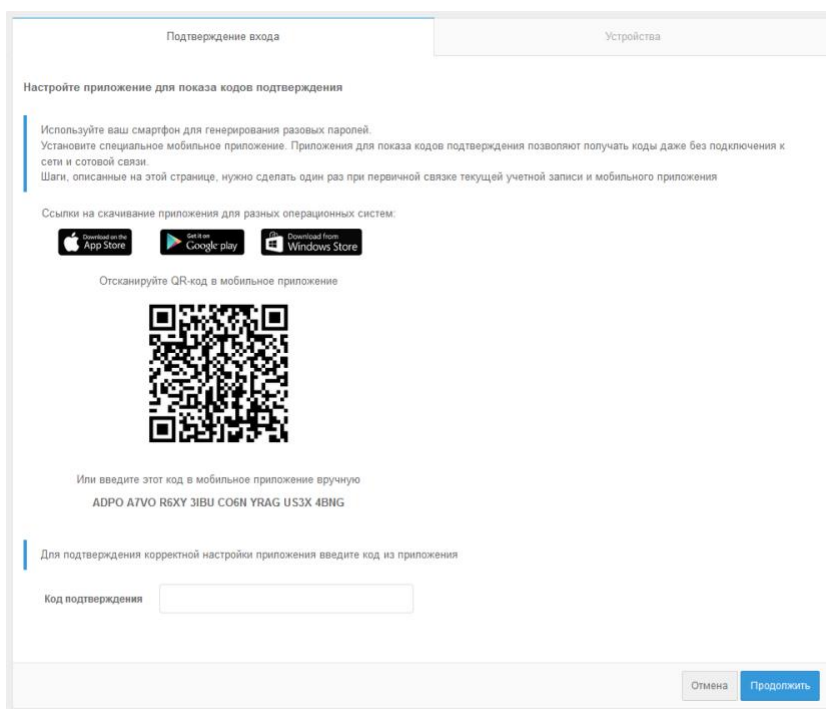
Подтверждение входа

Устройства

Настройте приложение для показа кодов подтверждения

Используйте ваш смартфон для генерирования разовых паролей.
Установите специальное мобильное приложение. Приложения для показа кодов подтверждения позволяют получать коды даже без подключения к сети и сотовой связи.
Шаги, описанные на этой странице, нужно сделать один раз при первичной связке текущей учетной записи и мобильного приложения

Ссылки на скачивание приложения для разных операционных систем:

Download on the App Store

Get it on Google play

Download from Windows Store

Отсканируйте QR-код в мобильное приложение

Или введите этот код в мобильное приложение вручную

ADPO A7VO R6XY 3IBU CO6N YRAG US3X 4BNG

Для подтверждения корректной настройки приложения введите код из приложения

Код подтверждения

Отмена

Продолжить